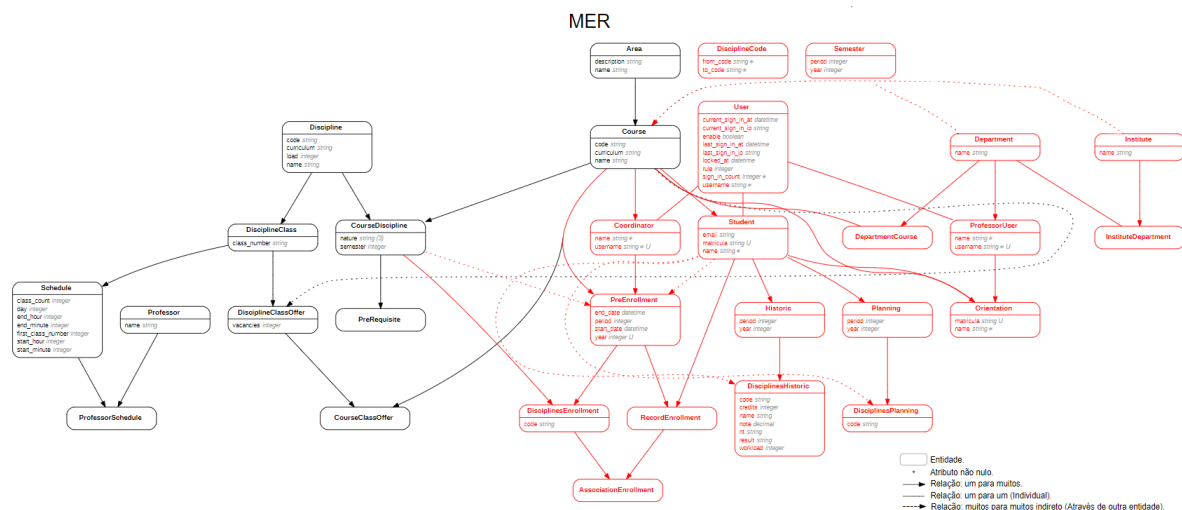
MER

Area
description string
name string

DisciplineCode
from_code string ∗
to_code string ∗

Semester
period integer
year integer

User
current_sign_in_at datetime
current_sign_in_ip string
enable boolean
last_sign_in_at datetime
last_sign_in_ip string
locked_at datetime
rule integer
sign_in_count integer ∗
username string ∗

Discipline
code string
curriculum string
load integer
name string

Course
code string
curriculum string
name string

Department
name string

Institute
name string

DisciplineClass
class_number string

CourseDiscipline
nature string (3)
semester integer

Coordinator
name string ∗
username string ∗ U

Student
email string
matricula string U
name string ∗

DepartmentCourse

ProfessorUser
name string ∗
username string ∗ U

InstituteDepartment

Schedule
class_count integer
day integer
end_hour integer
end_minute integer
first_class_number integer
start_hour integer
start_minute integer

Professor
name string

DisciplineClassOffer
vacancies integer

PreRequisite

PreEnrollment
end_date datetime
period integer
start_date datetime
year integer U

Historic
period integer
year integer

Planning
period integer
year integer

Orientation
matricula string U
name string ∗

DisciplinesHistoric
code string
credits integer
name string
note decimal
nt string
result string
workload integer

ProfessorSchedule

CourseClassOffer

DisciplinesEnrollment
code string

RecordEnrollment

DisciplinesPlanning
code string

AssociationEnrollment

Entidade.
∗ Atributo não nulo.
Relação: um para muitos.
Relação: um para um (Individual).
Relação: muitos para muitos indireto (Através de outra entidade).